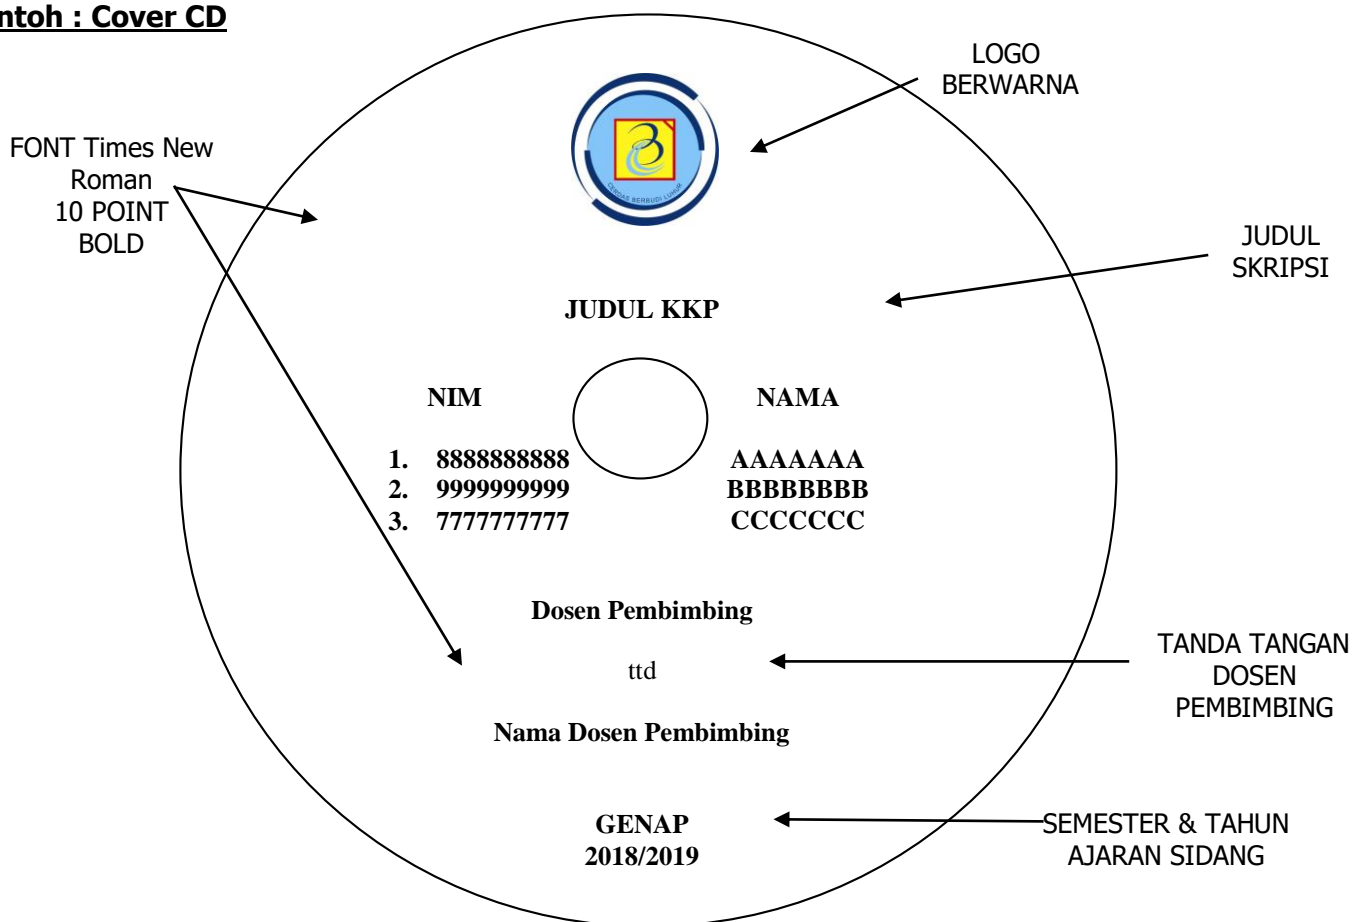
ntoh : Cover CD

LOGO BERWARNA

FONT Times New Roman 10 POINT BOLD

JUDUL SKRIPSI

JUDUL KKP

NIM

NAMA

1. 8888888888
2. 9999999999
3. 7777777777

AAAAAAA
BBBBBBBB
CCCCCCC

Dosen Pembimbing

ttd

TANDA TANGAN DOSEN PEMBIMBING

Nama Dosen Pembimbing

GENAP
2018/2019

SEMESTER & TAHUN AJARAN SIDANG